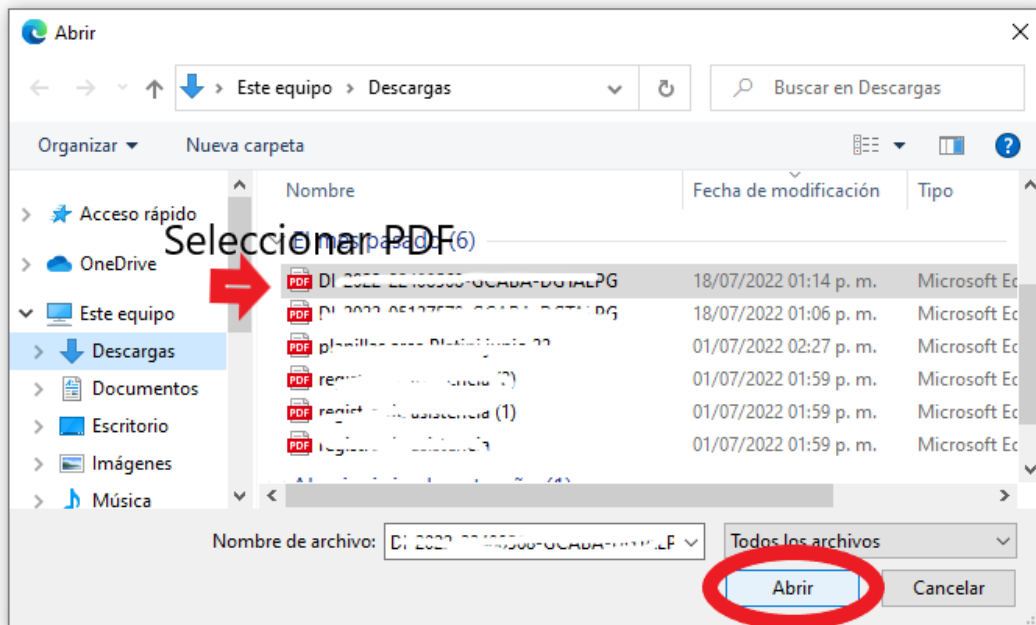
Abrir

Este equipo > Descargas

Buscar en Descargas

Organizar ▾ Nueva carpeta

Acceso rápido
OneDrive
Este equipo
Descargas
Documentos
Escritorio
Imágenes
Música

Nombre | Fecha de modificación | Tipo

Seleccionar PDF

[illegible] pasado (6)

| Nombre | Fecha de modificación | Tipo |
|---|---|---|
| DI-2022-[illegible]-GCABA-DGTALPG | 18/07/2022 01:14 p. m. | Microsoft Ed |
| DI-2022-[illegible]-GCABA-DGTALPG | 18/07/2022 01:06 p. m. | Microsoft Ed |
| planillas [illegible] junio 22 | 01/07/2022 02:27 p. m. | Microsoft Ed |
| regi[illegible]asistencia (2) | 01/07/2022 01:59 p. m. | Microsoft Ed |
| regi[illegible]asistencia (1) | 01/07/2022 01:59 p. m. | Microsoft Ed |
| regi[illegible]asistencia | 01/07/2022 01:59 p. m. | Microsoft Ed |

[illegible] (1)

Nombre de archivo: DI-2022-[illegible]-GCABA-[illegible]

Todos los archivos

Abrir

Cancelar